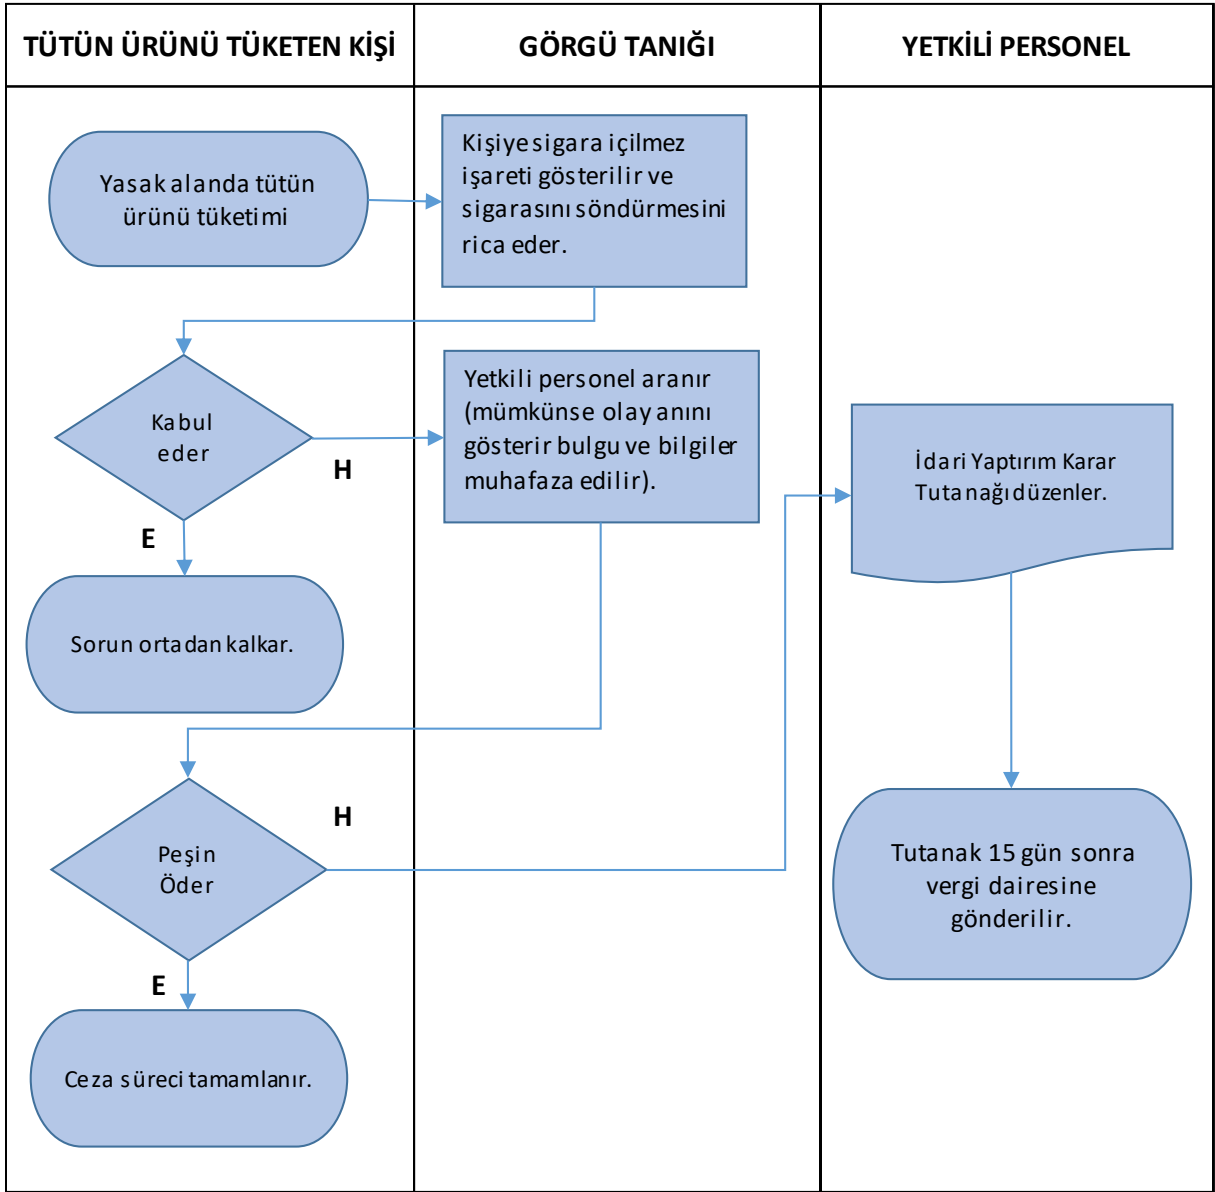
| TÜTÜN ÜRÜNÜ TÜKETEN KİŞİ | GÖRGÜ TANIĞI | YETKİLİ PERSONEL |
|---|---|---|

Yasak alanda tütün ürünü tüketimi

Kişiye sigara içilmez işareti gösterilir ve sigarasını söndürmesini rica eder.

Kabul eder

H

E

Yetkili personel aranır (mümkünse olay anını gösterir bulgu ve bilgiler muhafaza edilir).

İdari Yaptırım Karar Tutanağı düzenler.

Sorun ortadan kalkar.

Peşin Öder

H

E

Tutanak 15 gün sonra vergi dairesine gönderilir.

Ceza süreci tamamlanır.